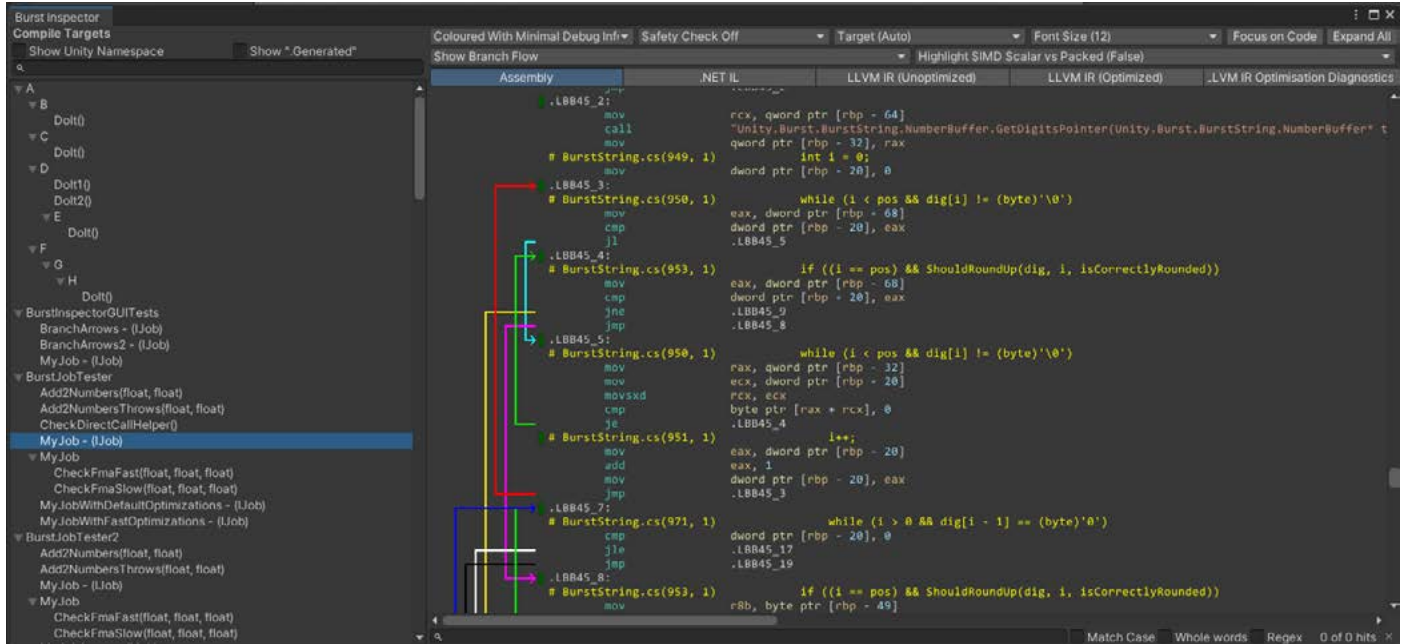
Burst Inspector

Compile Targets

Show Unity Namespace

Show ".Generated"

A
B
DoIt()
C
DoIt()
D
DoIt1()
DoIt2()
E
DoIt()
F
G
H
DoIt()
BurstInspectorGUITests
BranchArrows - (IJob)
BranchArrows2 - (IJob)
MyJob - (IJob)
BurstJobTester
Add2Numbers(float, float)
Add2NumbersThrows(float, float)
CheckDirectCallHelper()
MyJob - (IJob)
MyJob
CheckFmaFast(float, float, float)
CheckFmaSlow(float, float, float)
MyJobWithDefaultOptimizations - (IJob)
MyJobWithFastOptimizations - (IJob)
BurstJobTester2
Add2Numbers(float, float)
Add2NumbersThrows(float, float)
MyJob - (IJob)
MyJob
CheckFmaFast(float, float, float)
CheckFmaSlow(float, float, float)

Coloured With Minimal Debug Info | Safety Check Off | Target (Auto) | Font Size (12) | Focus on Code | Expand All

Show Branch Flow | Highlight SIMD Scalar vs Packed (False)

Assembly | .NET IL | LLVM IR (Unoptimized) | LLVM IR (Optimized) | LLVM IR Optimisation Diagnostics

.LBB45_2:
mov rcx, qword ptr [rbp - 64]
call "Unity.Burst.BurstString.NumberBuffer.GetDigitsPointer(Unity.Burst.BurstString.NumberBuffer* t
mov qword ptr [rbp - 32], rax
# BurstString.cs(949, 1) int i = 0;
mov dword ptr [rbp - 20], 0
.LBB45_3:
# BurstString.cs(950, 1) while (i < pos && dig[i] != (byte)'\0')
mov eax, dword ptr [rbp - 68]
cmp dword ptr [rbp - 20], eax
jl .LBB45_5
.LBB45_4:
# BurstString.cs(953, 1) if ((i == pos) && ShouldRoundUp(dig, i, isCorrectlyRounded))
mov eax, dword ptr [rbp - 68]
cmp dword ptr [rbp - 20], eax
jne .LBB45_9
jmp .LBB45_8
.LBB45_5:
# BurstString.cs(950, 1) while (i < pos && dig[i] != (byte)'\0')
mov rax, qword ptr [rbp - 32]
mov ecx, dword ptr [rbp - 20]
movsxd rcx, ecx
cmp byte ptr [rax + rcx], 0
je .LBB45_4
# BurstString.cs(951, 1) i++;
mov eax, dword ptr [rbp - 20]
add eax, 1
mov dword ptr [rbp - 20], eax
jmp .LBB45_3
.LBB45_7:
# BurstString.cs(971, 1) while (i > 0 && dig[i - 1] == (byte)'0')
cmp dword ptr [rbp - 20], 0
jle .LBB45_17
jmp .LBB45_19
.LBB45_8:
# BurstString.cs(953, 1) if ((i == pos) && ShouldRoundUp(dig, i, isCorrectlyRounded))
mov r8b, byte ptr [rbp - 49]

Match Case | Whole words | Regex | 0 of 0 hits